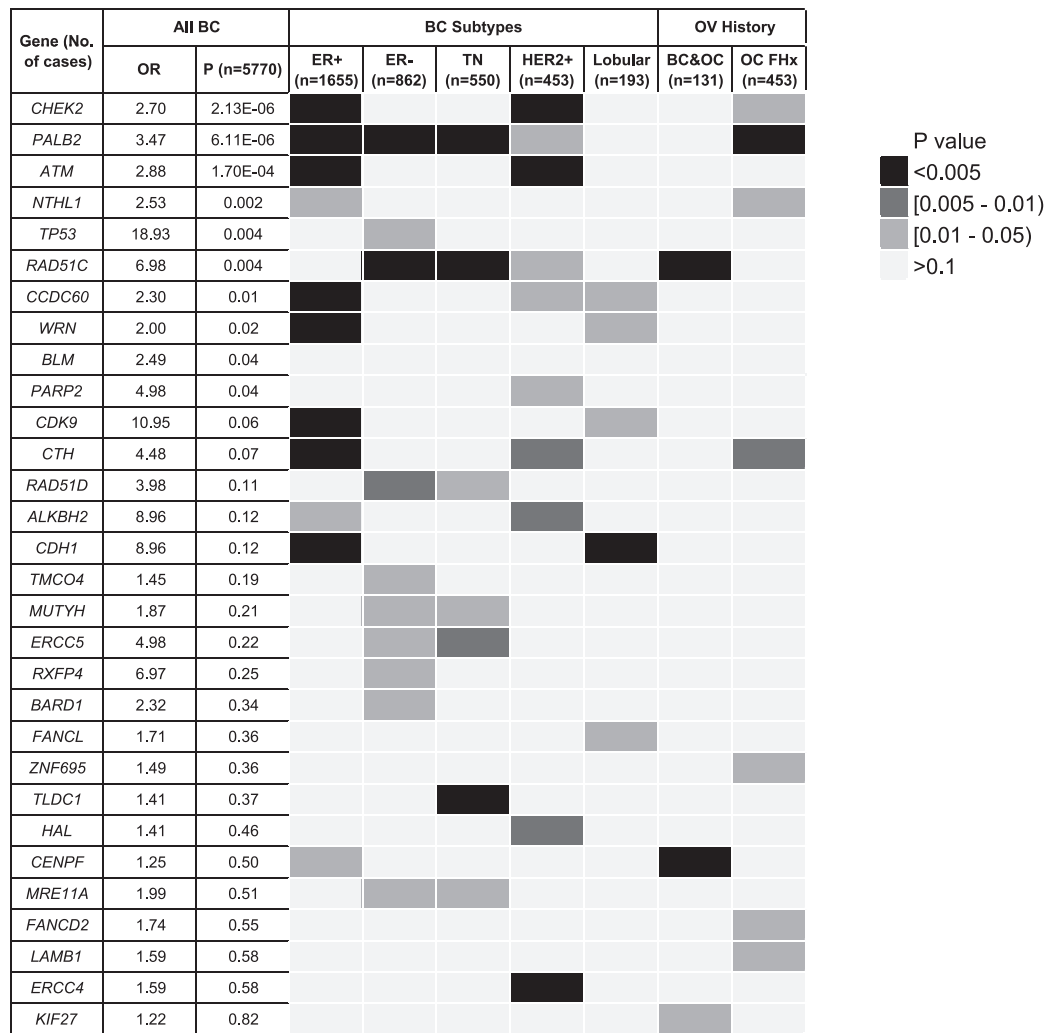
| Gene (No. of cases) | All BC OR | All BC P (n=5770) | BC Subtypes ER+ (n=1655) | ER- (n=862) | TN (n=550) | HER2+ (n=453) | Lobular (n=193) | OV History BC&OC (n=131) | OC FHx (n=453) |
|---|---|---|---|---|---|---|---|---|---|
| CHEK2 | 2.70 | 2.13E-06 | | | | | | | |
| PALB2 | 3.47 | 6.11E-06 | | | | | | | |
| ATM | 2.88 | 1.70E-04 | | | | | | | |
| NTHL1 | 2.53 | 0.002 | | | | | | | |
| TP53 | 18.93 | 0.004 | | | | | | | |
| RAD51C | 6.98 | 0.004 | | | | | | | |
| CCDC60 | 2.30 | 0.01 | | | | | | | |
| WRN | 2.00 | 0.02 | | | | | | | |
| BLM | 2.49 | 0.04 | | | | | | | |
| PARP2 | 4.98 | 0.04 | | | | | | | |
| CDK9 | 10.95 | 0.06 | | | | | | | |
| CTH | 4.48 | 0.07 | | | | | | | |
| RAD51D | 3.98 | 0.11 | | | | | | | |
| ALKBH2 | 8.96 | 0.12 | | | | | | | |
| CDH1 | 8.96 | 0.12 | | | | | | | |
| TMCO4 | 1.45 | 0.19 | | | | | | | |
| MUTYH | 1.87 | 0.21 | | | | | | | |
| ERCC5 | 4.98 | 0.22 | | | | | | | |
| RXFP4 | 6.97 | 0.25 | | | | | | | |
| BARD1 | 2.32 | 0.34 | | | | | | | |
| FANCL | 1.71 | 0.36 | | | | | | | |
| ZNF695 | 1.49 | 0.36 | | | | | | | |
| TLDC1 | 1.41 | 0.37 | | | | | | | |
| HAL | 1.41 | 0.46 | | | | | | | |
| CENPF | 1.25 | 0.50 | | | | | | | |
| MRE11A | 1.99 | 0.51 | | | | | | | |
| FANCD2 | 1.74 | 0.55 | | | | | | | |
| LAMB1 | 1.59 | 0.58 | | | | | | | |
| ERCC4 | 1.59 | 0.58 | | | | | | | |
| KIF27 | 1.22 | 0.82 | | | | | | | |

P value
<0.005
[0.005 - 0.01)
[0.01 - 0.05)
>0.1